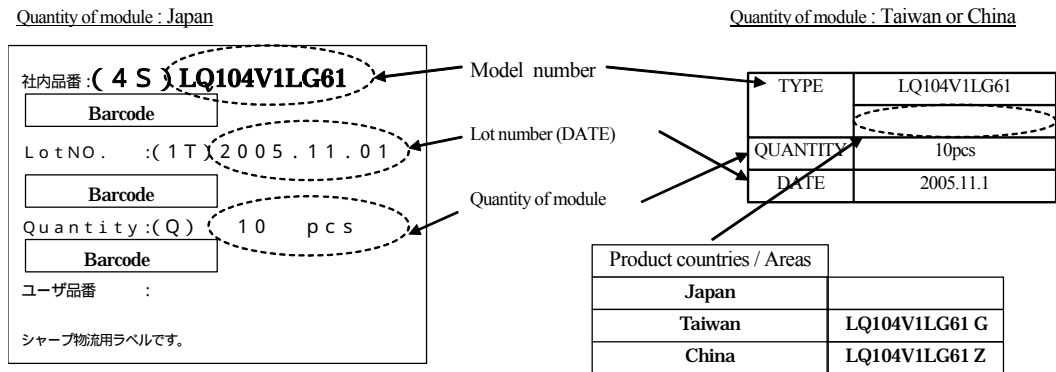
Quantity of module : Japan

Quantity of module : Taiwan or China

社内品番 :( 4 S ) LQ104V1LG61

Barcode

LotNO. :(1T) 2005.11.01

Barcode

Quantity:(Q) 10 pcs

Barcode

ユーザ品番 :

シャープ物流用ラベルです。

Model number

Lot number (DATE)

Quantity of module

| TYPE | LQ104V1LG61 |
|---|---|
| | |
| QUANTITY | 10pcs |
| DATE | 2005.11.1 |

| Product countries / Areas | |
|---|---|
| Japan | |
| Taiwan | LQ104V1LG61 G |
| China | LQ104V1LG61 Z |